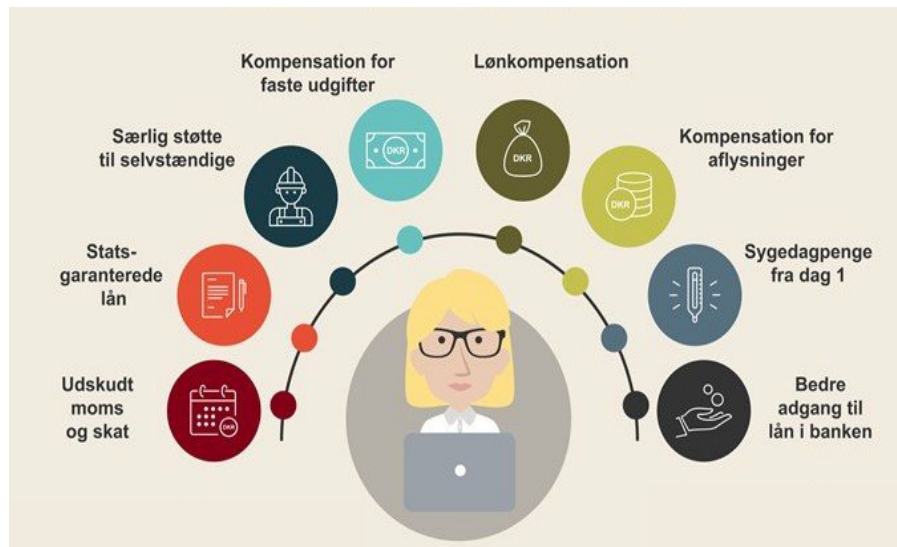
Udskudt moms og skat

DKR

Stats-garanterede lån

Særlig støtte til selvstændige

Kompensation for faste udgifter

DKR

Lønkompensation

DKR

Kompensation for aflysninger

DKR

Sygedagpenge fra dag 1

Bedre adgang til lån i banken